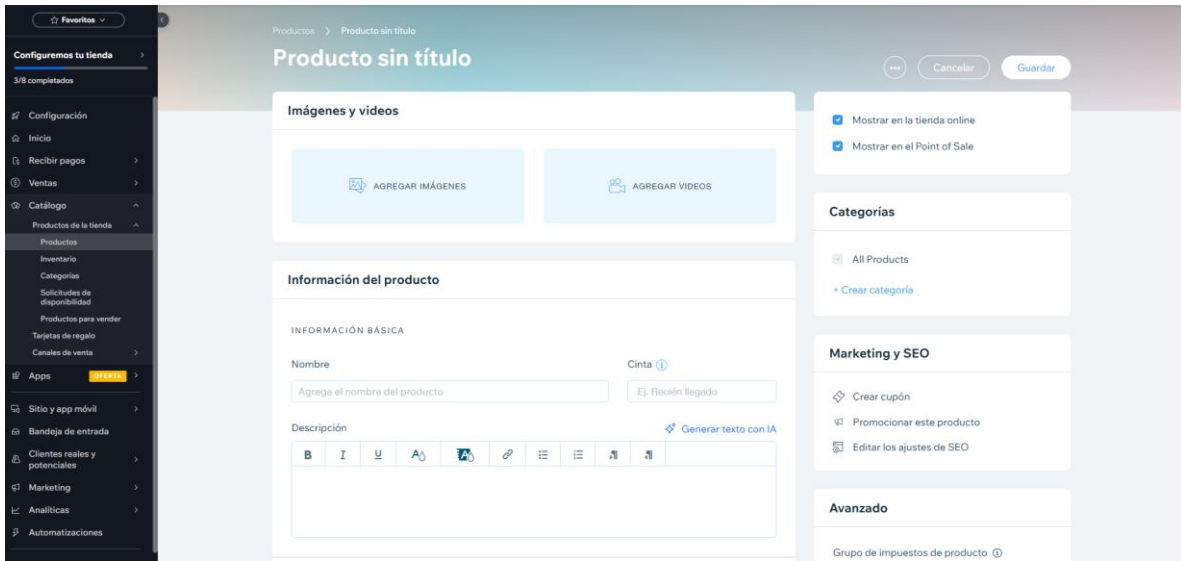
Favoritos

Configuremos tu tienda
3/8 completados

Configuración
Inicio
Recibir pagos
Ventas
Catálogo
Productos de la tienda
Productos
Inventario
Categorías
Solicitudes de disponibilidad
Productos para vender
Tarjetas de regalo
Canales de venta
Apps OFERTA
Sitio y app móvil
Bandeja de entrada
Clientes reales y potenciales
Marketing
Analíticas
Automatizaciones

Productos > Producto sin título
Producto sin título

Cancelar
Guardar

Imágenes y videos
AGREGAR IMÁGENES
AGREGAR VIDEOS

Información del producto
INFORMACIÓN BÁSICA
Nombre
Agrega el nombre del producto
Cinta
Ej. Recién llegado
Descripción
Generar texto con IA
B I U

Mostrar en la tienda online
Mostrar en el Point of Sale

Categorías
All Products
+ Crear categoría

Marketing y SEO
Crear cupón
Promocionar este producto
Editar los ajustes de SEO

Avanzado
Grupo de impuestos de producto